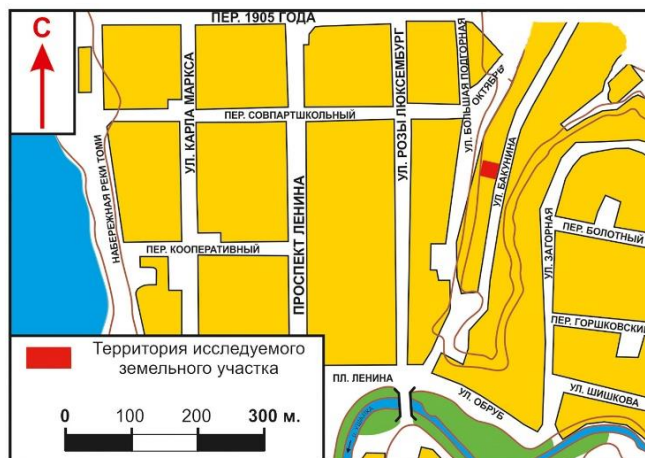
С

ПЕР. 1905 ГОДА

УЛ. КАРЛА МАРКСА

ПЕР. СОВПАРТШКОЛЬНЫЙ

УЛ. РОЗЫ ЛЮКСЕМБУРГ

УЛ. БОЛЬШАЯ ПОДГОРНАЯ

ОКТЯБРЬ

УЛ. БАКУНИНА

НАБЕРЕЖНАЯ РЕКИ ТОМИ

ПРОСПЕКТ ЛЕНИНА

ПЕР. КООПЕРАТИВНЫЙ

УЛ. ЗАГОРНАЯ

ПЕР. БОЛОТНЫЙ

ПЕР. ГОРШКОВСКИЙ

ПЛ. ЛЕНИНА

УЛ. ОБРУБ

УЛ. ШИШКОВА

Территория исследуемого земельного участка

0 100 200 300 м.